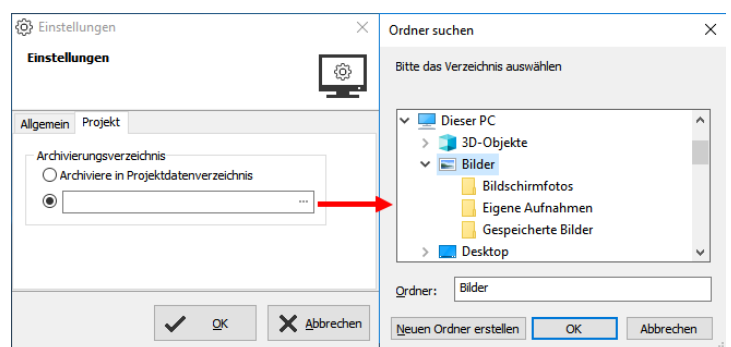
Einstellungen

Einstellungen

Allgemein | Projekt

Archivierungsverzeichnis

Archiviere in Projektdatenverzeichnis

...

OK

Abbrechen

Ordner suchen

Bitte das Verzeichnis auswählen

Dieser PC
3D-Objekte
Bilder
Bildschirmfotos
Eigene Aufnahmen
Gespeicherte Bilder
Desktop

Ordner: Bilder

Neuen Ordner erstellen

OK

Abbrechen